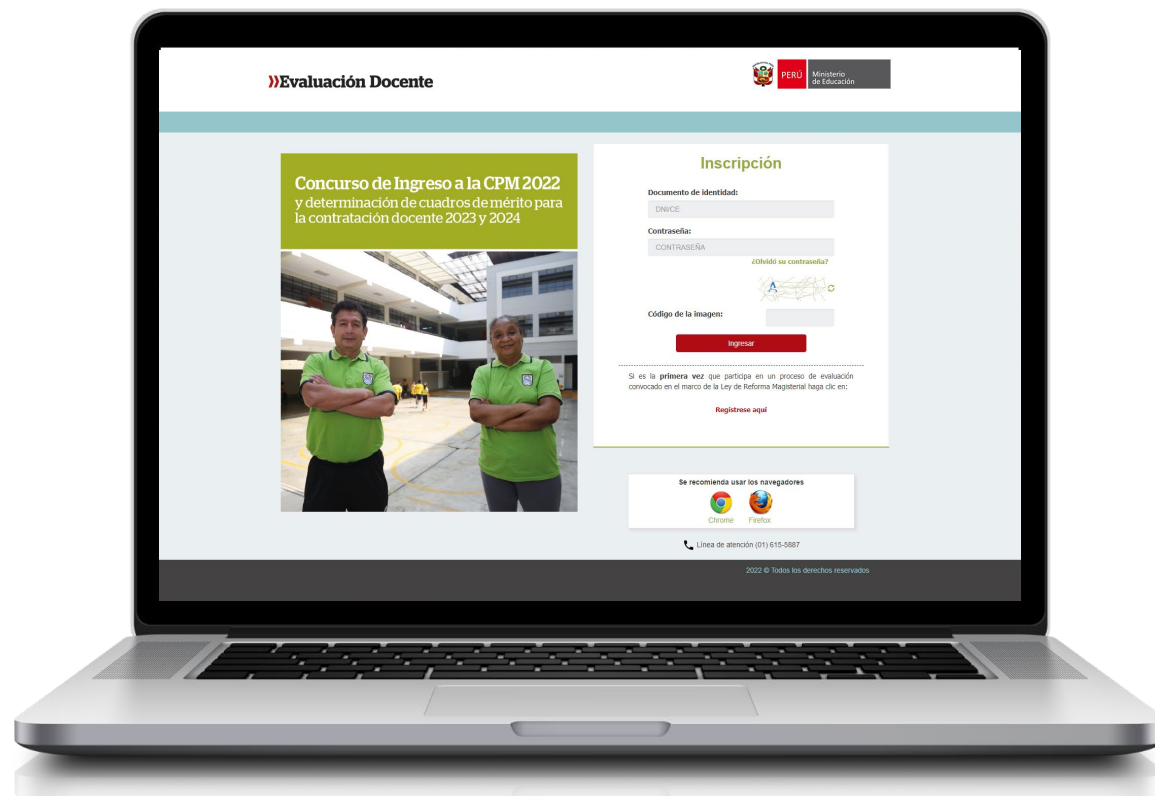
»Evaluación Docente

PERÚ Ministerio de Educación

Concurso de Ingreso a la CPM 2022 y determinación de cuadros de mérito para la contratación docente 2023 y 2024

Inscripción

Documento de identidad:

DNI/CE

Contraseña:

CONTRASEÑA

¿Olvidó su contraseña?

Código de la imagen:

Ingresar

Si es la primera vez que participa en un proceso de evaluación convocado en el marco de la Ley de Reforma Magisterial haga clic en:

Regístrese aquí

Se recomienda usar los navegadores

Chrome Firefox

Línea de atención (01) 615-5887

2022 © Todos los derechos reservados